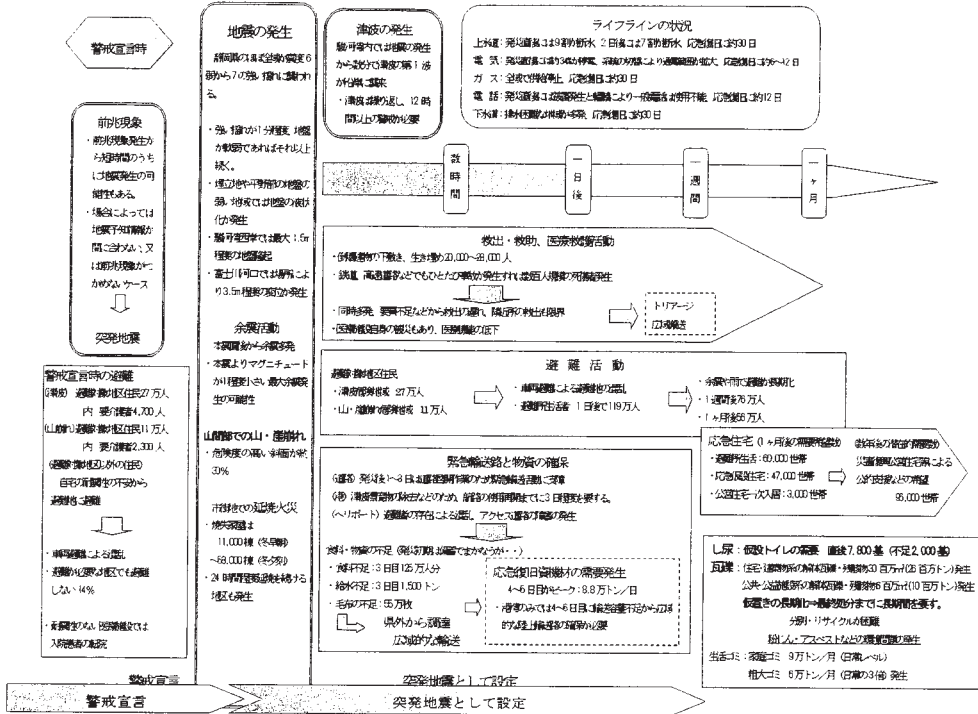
警戒宣言時

前兆現象
・前兆現象発生から短時間のうちに地震発生の可能性もある。
・場合によっては地震予知情報が間に合わない又は前兆現象がつかめないケース

突発地震

警戒宣言時の避難
(津波) 避難対象地区住民27万人
内 要介護者4,700人
(山崩れ) 避難対象地区住民11万人
内 要介護者2,300人
(避難対象地区以外の住民)
自宅倒壊等の不安から避難者も避難
・時間経過による避難
・避難対象地区でも避難しない14%
・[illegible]

警戒宣言

地震の発生
静岡県の東部地域で震度6弱から7の強い揺れに襲われる。
・強い揺れが1分程度。地盤が軟弱であればそれ以上続く。
・埋立地や河川沿いの地盤の弱い地域では地盤の液状化が発生
・駿河湾沿岸では最大1.5m程度の地盤隆起
・富士川河口では場所により3.5m程度の地盤が発生

余震活動
・本震直後から余震多発
・本震よりマグニチュードが1程度小さい最大余震発生の可能性

山間部での山・崖崩れ
・危険度の高い斜面が約30%

市街地での延焼火災
・焼失家屋は11,000棟(冬早朝)~58,000棟(冬夕刻)
・24時間程度延焼を続ける地区も発生

津波の発生
駿河湾内では地震の発生から数分で津波の第1波が沿岸へ到達
・津波は繰り返し、12時間以上の警戒が必要

ライフラインの状況
上水道：発災直後は9割が断水。2日後は7割が断水。応急復旧日数約30日
電気：発災直後は約3割が停電。余震の発生により停電範囲が拡大。応急復旧日数6~12日
ガス：全域で供給停止。応急復旧日数約30日
電話：発災直後は回線障害と輻輳により一般電話は使用不可能。応急復旧日数約12日
下水道：排水困難な地域が多発。応急復旧日数約30日

数時間　一日後　一週間　一ヶ月

救出・救助、医療救護活動
・倒壊建物の下敷き、生き埋め20,000~28,000人
・鉄道、高速道路などでもひとたび事故が発生すれば多数の死傷者発生
・同時多発、要員不足などから救出が遅れ、負傷者の救出も困難
・医療機関自身の被災もあり、医療機能の低下
トリアージ
広域搬送

避難活動
避難対象地区住民
・津波危険地域 27万人
・山・崖崩れ危険地域 11万人
・時間経過による避難者の増加
・避難所生活者 1日後で119万人
・余震の中での避難所長期化
・1週間後76万人
・1ヶ月後56万人

応急住宅(1ヶ月後の需要戸数)
・避難所生活：60,000世帯
・応急仮設住宅：47,000世帯
・公営住宅への入居：3,000世帯
被災者の恒久的な住宅需要
災害復興公営住宅による公的支援などの需要
95,000世帯

緊急輸送路と物資の確保
(道路) 発災後1~3日は重要路線が通行可能になるまで渋滞
(港) 港湾施設の被害などのため、船舶の利用開始まで1~3日程度を要する。
(ヘリポート) 避難地の存在による混乱、アクセス道路が確保の発生
食料・物資の不足(発災初期は備蓄でまかなえるか…)
・食料不足：3日目125万人分
・給水不足：3日目1,500トン
・毛布の不足：55万枚
県外から調達
広域的な輸送
応急復旧資機材の需要発生
4~5日目がピーク：8.8万トン/日
・発災後は4~5日目に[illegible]不足から応援的な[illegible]が必要

し尿：仮設トイレの需要 最大7,800基(不足2,000基)
瓦礫：住宅・建物被災の解体撤去・残骸物30百万t(26百万m³)が発生
公共・公益施設の解体撤去・残骸物6百万t(10百万m³)が発生
仮置きの長期化→最終処分までに長期間を要す。
分別・リサイクルの徹底
粉じん・アスベストなどの環境問題の発生
生活ゴミ：家庭ゴミ 9万トン/月(日常レベル)
粗大ゴミ 6万トン/月(日常の3倍)発生

突発地震として設定

警戒宣言　突発地震として設定